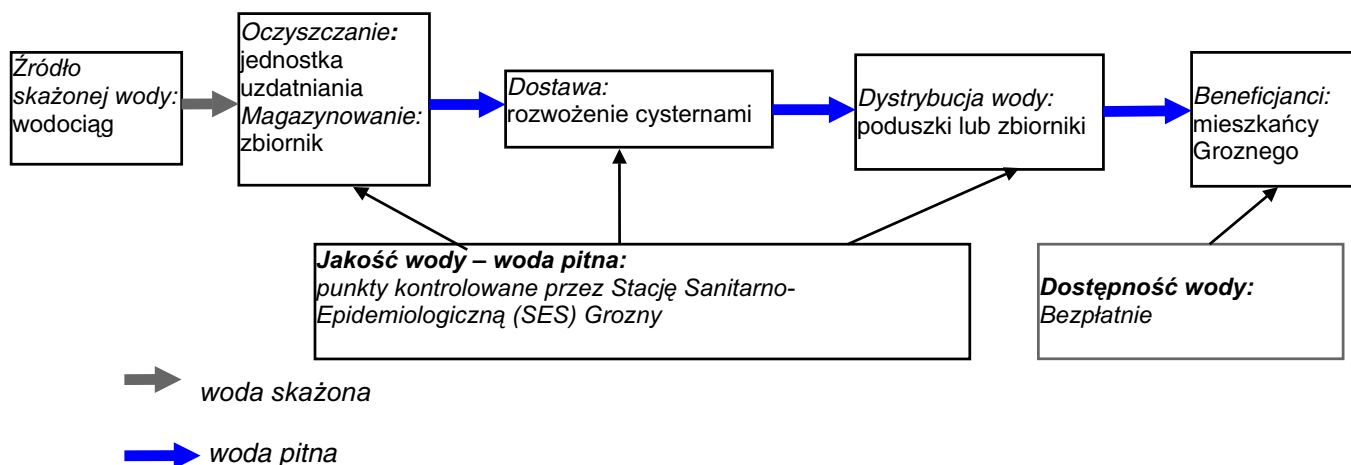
*Źródło skażonej wody:* wodociąg

*Oczyszczanie:* jednostka uzdatniania
*Magazynowanie:* zbiornik

*Dostawa:* rozwożenie cysternami

*Dystrybucja wody:* poduszki lub zbiorniki

*Beneficjanci:* mieszkańcy Groznego

***Jakość wody – woda pitna:***
*punkty kontrolowane przez Stację Sanitarno-Epidemiologiczną (SES) Grozny*

***Dostępność wody:***
*Bezpłatnie*

*woda skażona*

*woda pitna*